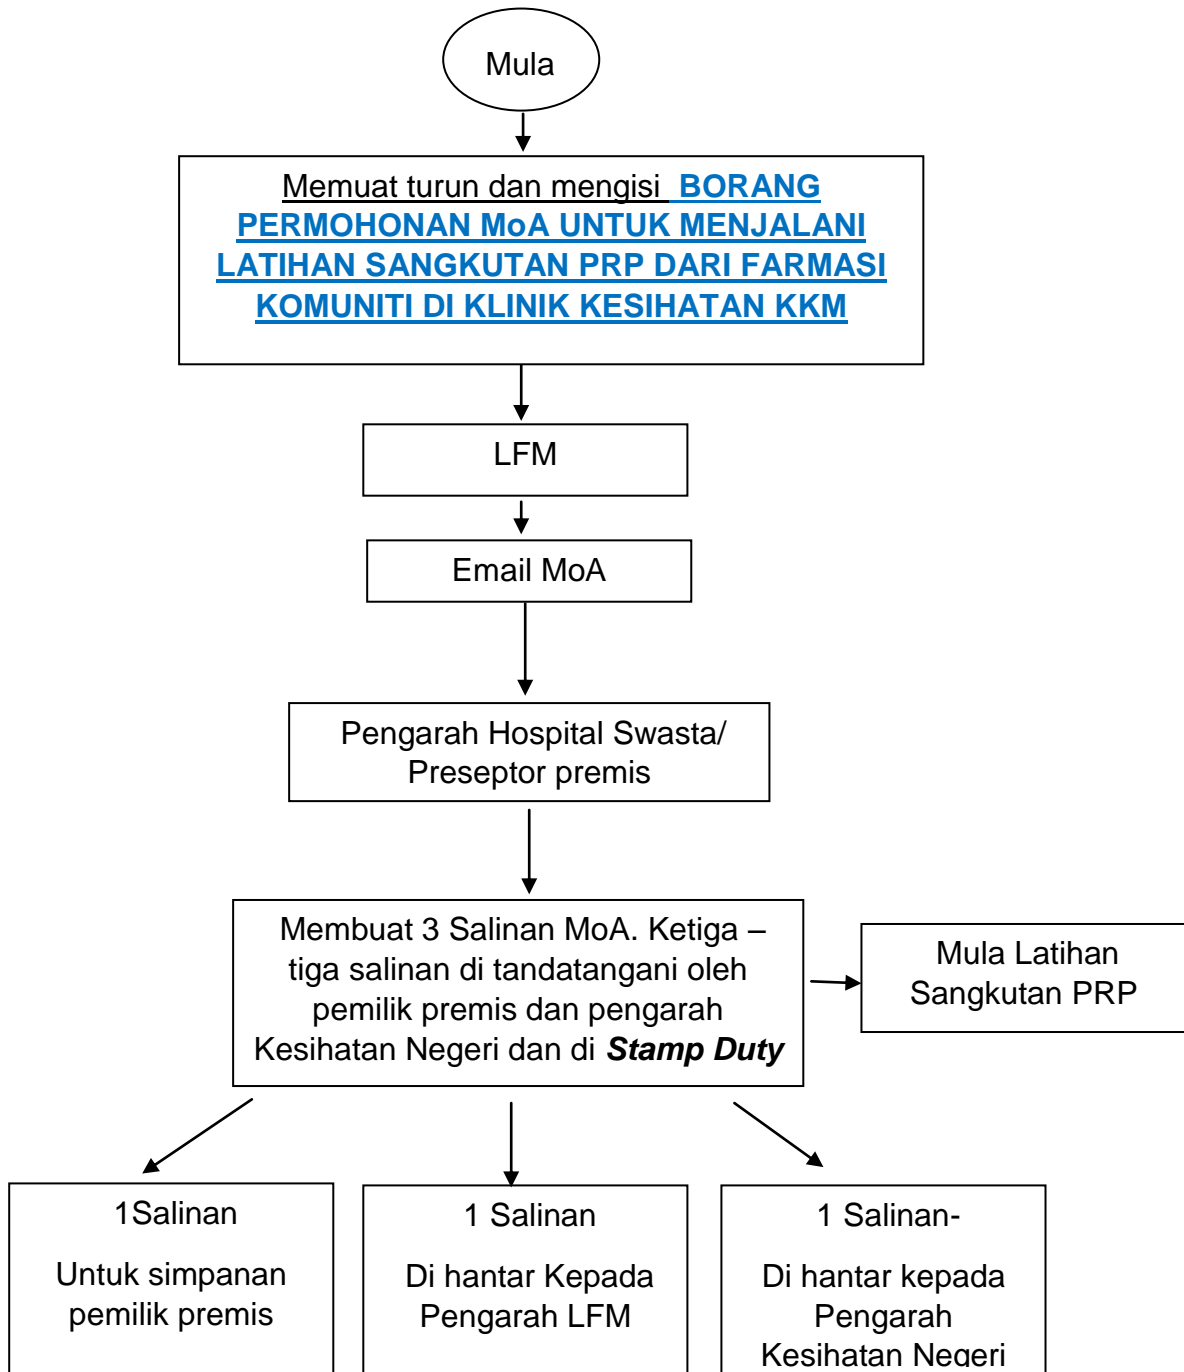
Mula

Memuat turun dan mengisi BORANG PERMOHONAN MoA UNTUK MENJALANI LATIHAN SANGKUTAN PRP DARI FARMASI KOMUNITI DI KLINIK KESIHATAN KKM

LFM

Email MoA

Pengarah Hospital Swasta/ Preseptor premis

Membuat 3 Salinan MoA. Ketiga – tiga salinan di tandatangani oleh pemilik premis dan pengarah Kesihatan Negeri dan di ***Stamp Duty***

Mula Latihan Sangkutan PRP

1Salinan

Untuk simpanan pemilik premis

1 Salinan

Di hantar Kepada Pengarah LFM

1 Salinan-

Di hantar kepada Pengarah Kesihatan Negeri